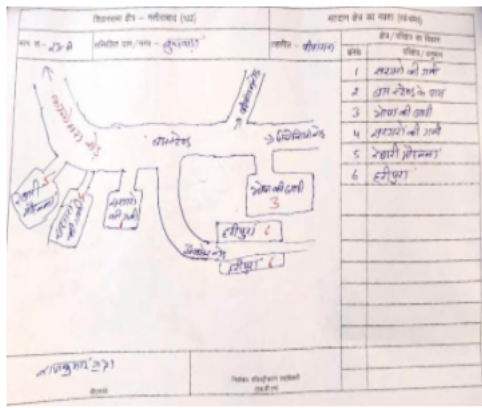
विधानसभा क्षेत्र - गाजियाबाद (56)

मतदान केंद्र का नक्शा (पोलिंग)

भाग स.- 29-A

अधिसूचित ग्राम/नगर - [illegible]

तहसील - गाजियाबाद

क्षेत्र/ सेक्शन का विवरण

| क्रमांक | सेक्शन / मोहल्ला |
|---|---|
| 1 | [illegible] की गली |
| 2 | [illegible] के पास |
| 3 | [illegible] की गली |
| 4 | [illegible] की गली |
| 5 | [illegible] |
| 6 | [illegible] |

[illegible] रोड

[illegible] रोड

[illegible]

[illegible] की गली 3

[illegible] 6

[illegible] 6

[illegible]

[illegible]

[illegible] की गली

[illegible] 271

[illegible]

निर्वाचक रजिस्ट्रीकरण अधिकारी (हस्ताक्षर)